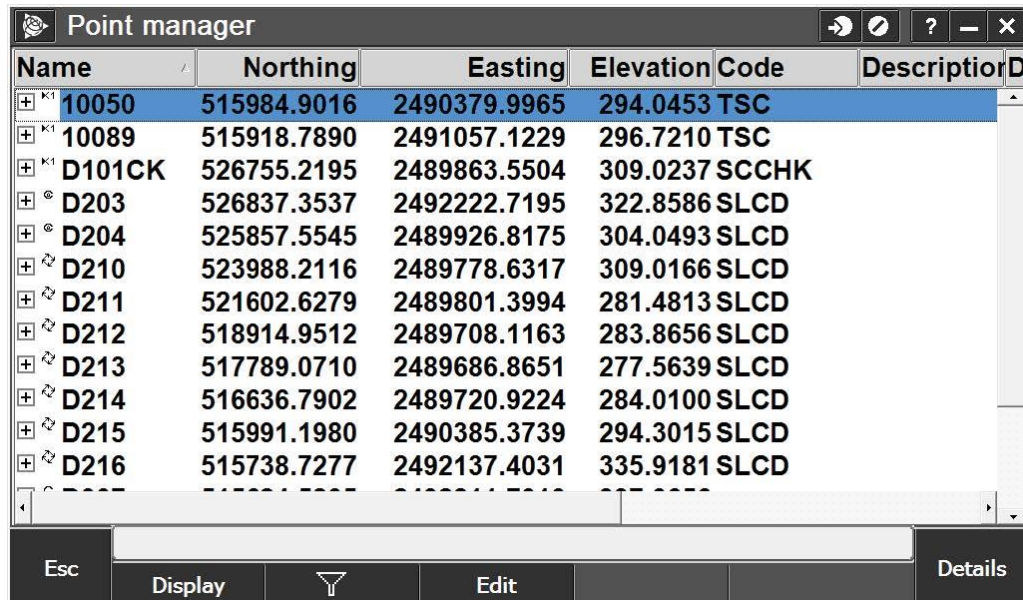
Point manager

| Name | Northing | Easting | Elevation | Code | Descriptior | D |
|---|---|---|---|---|---|---|
| 10050 | 515984.9016 | 2490379.9965 | 294.0453 | TSC | | |
| 10089 | 515918.7890 | 2491057.1229 | 296.7210 | TSC | | |
| D101CK | 526755.2195 | 2489863.5504 | 309.0237 | SCCHK | | |
| D203 | 526837.3537 | 2492222.7195 | 322.8586 | SLCD | | |
| D204 | 525857.5545 | 2489926.8175 | 304.0493 | SLCD | | |
| D210 | 523988.2116 | 2489778.6317 | 309.0166 | SLCD | | |
| D211 | 521602.6279 | 2489801.3994 | 281.4813 | SLCD | | |
| D212 | 518914.9512 | 2489708.1163 | 283.8656 | SLCD | | |
| D213 | 517789.0710 | 2489686.8651 | 277.5639 | SLCD | | |
| D214 | 516636.7902 | 2489720.9224 | 284.0100 | SLCD | | |
| D215 | 515991.1980 | 2490385.3739 | 294.3015 | SLCD | | |
| D216 | 515738.7277 | 2492137.4031 | 335.9181 | SLCD | | |
| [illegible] | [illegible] | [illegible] | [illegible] | | | |

Esc
Display
Edit
Details